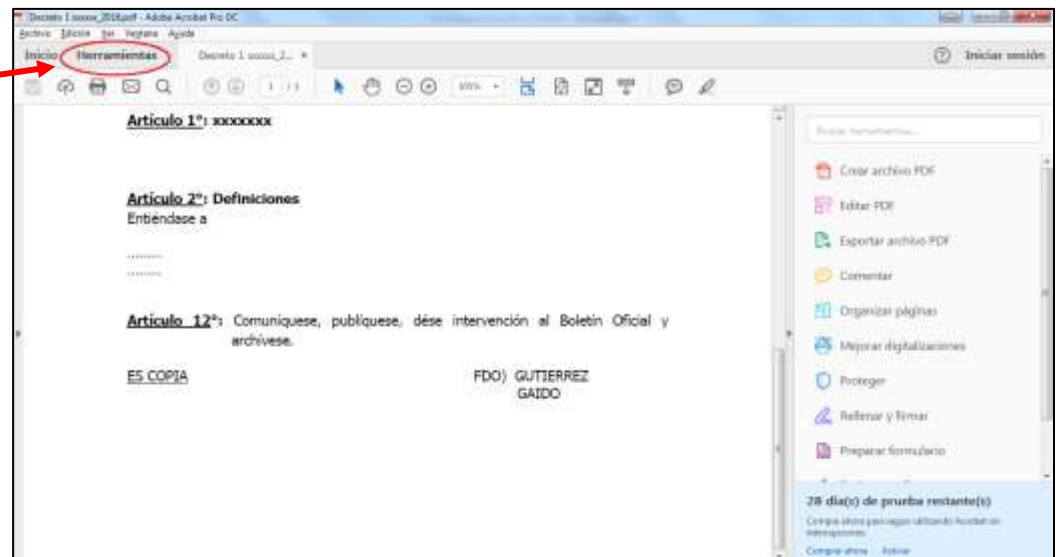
Decreto 1 xxxxx_2016.pdf - Adobe Acrobat Pro DC
Archivo Edición Ver Ventana Ayuda
Inicio Herramientas Decreto 1 xxxxx_2... ×
Iniciar sesión
1 / 1
100%

Artículo 1°: xxxxxxx

Artículo 2°: Definiciones
Entiéndase a

.........
.........

Artículo 12°: Comuníquese, publíquese, dése intervención al Boletín Oficial y archívese.

ES COPIA

FDO) GUTIERREZ
GAIDO

Buscar herramientas...
Crear archivo PDF
Editar PDF
Exportar archivo PDF
Comentar
Organizar páginas
Mejorar digitalizaciones
Proteger
Rellenar y firmar
Preparar formulario

28 día(s) de prueba restante(s)
Compre ahora para seguir utilizando Acrobat sin interrupciones.
Comprar ahora Activar